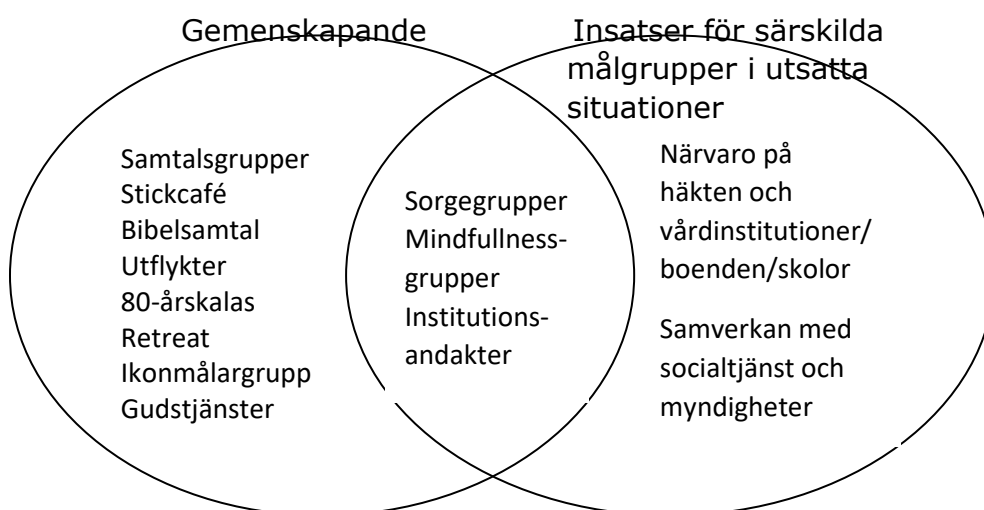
Gemenskapande

Insatser för särskilda målgrupper i utsatta situationer

Samtalsgrupper
Stickcafé
Bibelsamtal
Utflykter
80-årskalas
Retreat
Ikonmålargrupp
Gudstjänster

Sorgegrupper
Mindfullnessgrupper
Institutionsandakter

Närvaro på häkten och vårdinstitutioner/boenden/skolor

Samverkan med socialtjänst och myndigheter